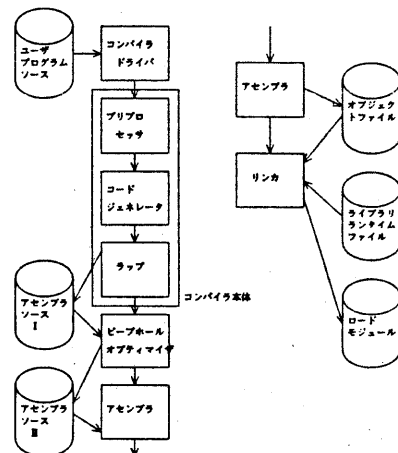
ユーザプログラムソース

コンパイラドライバ

プリプロセッサ

コードジェネレータ

ラップ

コンパイラ本体

アセンブラソースI

ピープホールオプティマイザ

アセンブラソースII

アセンブラ

アセンブラ

オブジェクトファイル

リンカ

ライブラリランタイムファイル

ロードモジュール